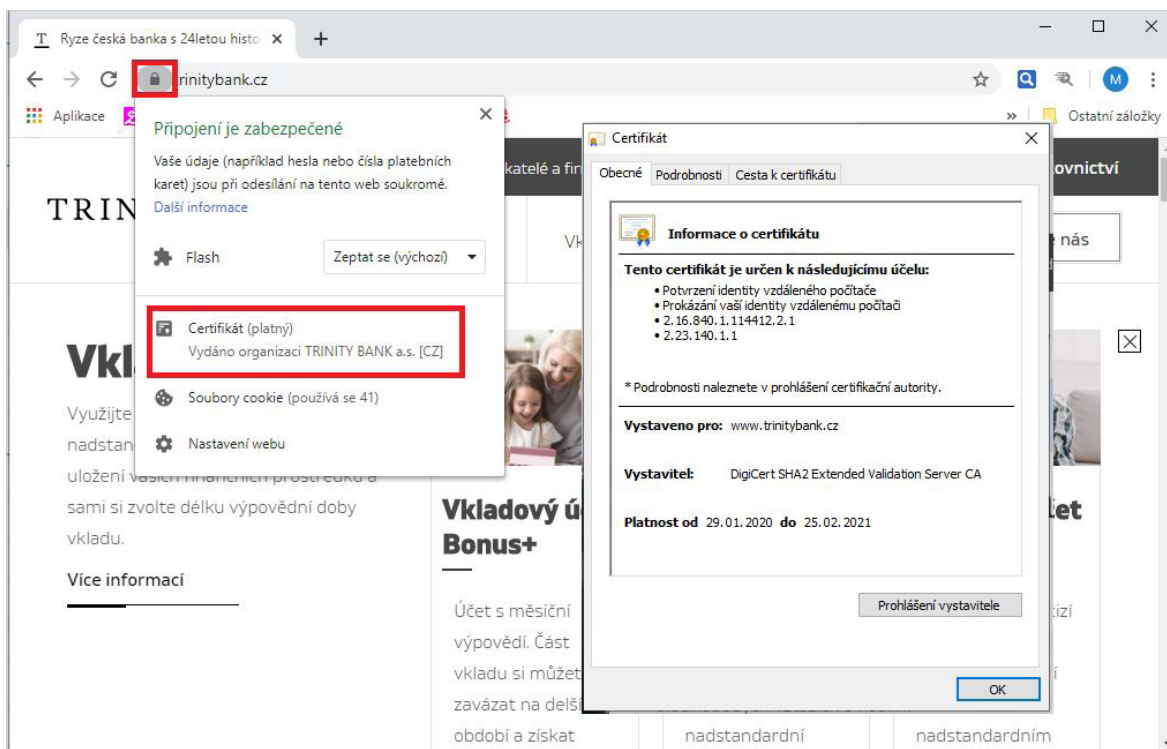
T Ryze česká banka s 24letou histo ×

+

trinitybank.cz

Aplikace

» Ostatní záložky

Připojení je zabezpečené

Vaše údaje (například hesla nebo čísla platebních karet) jsou při odesílání na tento web soukromé.
Další informace

Flash

Zeptat se (výchozí)

Certifikát (platný)
Vydáno organizaci TRINITY BANK a.s. [CZ]

Soubory cookie (používá se 41)

Nastavení webu

TRIN

katelé a fir

ovnictví

Vk

nás

Vkl

Využijte
nadstan
uložení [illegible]
sami si zvolte délku výpovědní doby vkladu.

Více informací

Vkladový ú
Bonus+

Účet s měsíční výpovědí. Část vkladu si můžet zavázat na delš období a získat

nadstandardní

et

izí

nadstandardním

Certifikát

Obecné | Podrobnosti | Cesta k certifikátu

Informace o certifikátu

Tento certifikát je určen k následujícímu účelu:
• Potvrzení identity vzdáleného počítače
• Prokázání vaší identity vzdálenému počítači
• 2.16.840.1.114412.2.1
• 2.23.140.1.1

* Podrobnosti naleznete v prohlášení certifikační autority.

Vystaveno pro: www.trinitybank.cz

Vystavitel: DigiCert SHA2 Extended Validation Server CA

Platnost od 29.01.2020 do 25.02.2021

Prohlášení vystavitele

OK